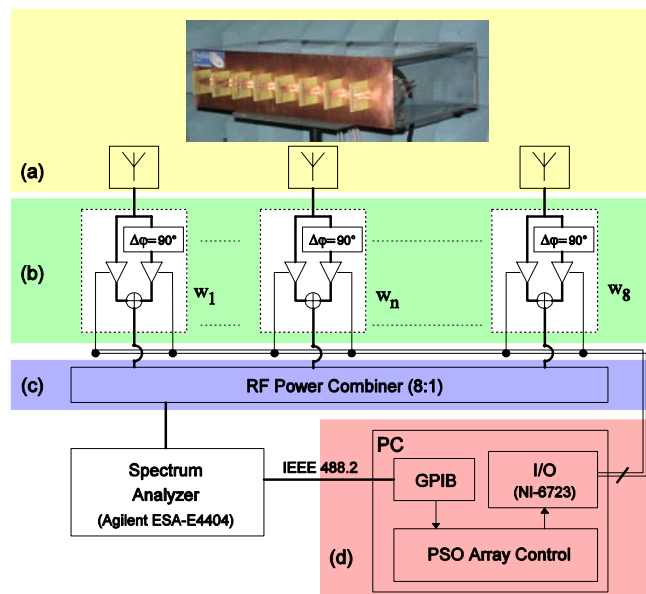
(a)

(b)

$\Delta\varphi=90°$

$\Delta\varphi=90°$

$\Delta\varphi=90°$

$w_1$

$w_n$

$w_8$

(c)

RF Power Combiner (8:1)

Spectrum Analyzer (Agilent ESA-E4404)

IEEE 488.2

PC

GPIB

I/O (NI-6723)

PSO Array Control

(d)